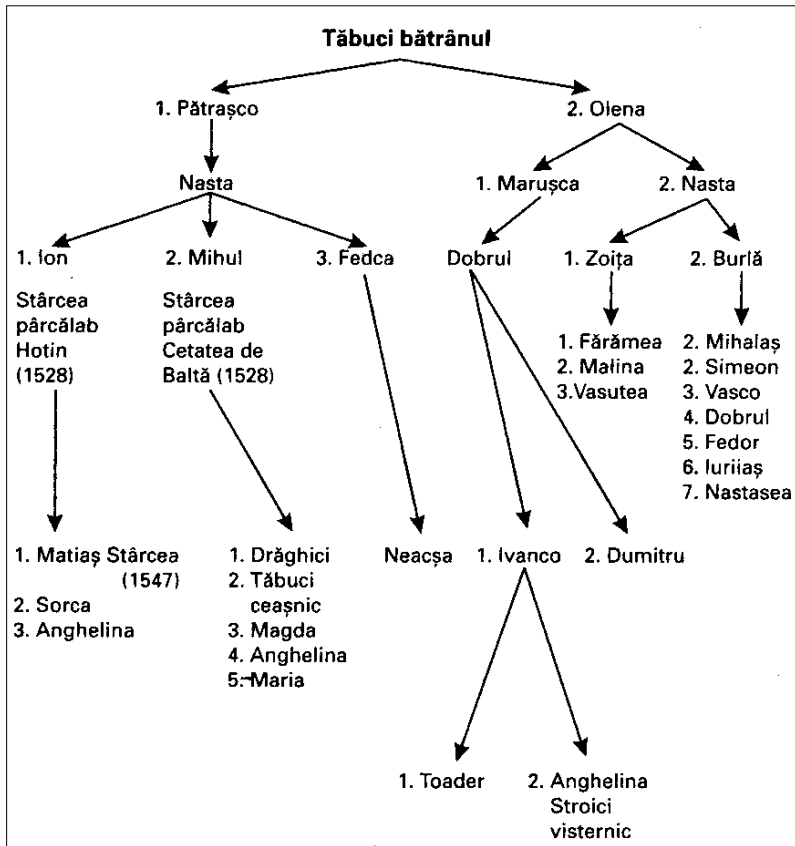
Tăbuci bătrânul

1. Pătrașco

2. Olena

Nasta

1. Marușca

2. Nasta

1. Ion

Stârcea pârcălab Hotin (1528)

2. Mihul

Stârcea pârcălab Cetatea de Baltă (1528)

3. Fedca

Dobrul

1. Zoița

2. Burlă

1. Fărămea
2. Malina
3.Vasutea

2. Mihalaș
2. Simeon
3. Vasco
4. Dobrul
5. Fedor
6. Iuriiaș
7. Nastasea

1. Matiaș Stârcea (1547)
2. Sorca
3. Anghelina

1. Drăghici
2. Tăbuci ceașnic
3. Magda
4. Anghelina
5. Maria

Neacșa

1. Ivanco

2. Dumitru

1. Toader

2. Anghelina Stroici visternic